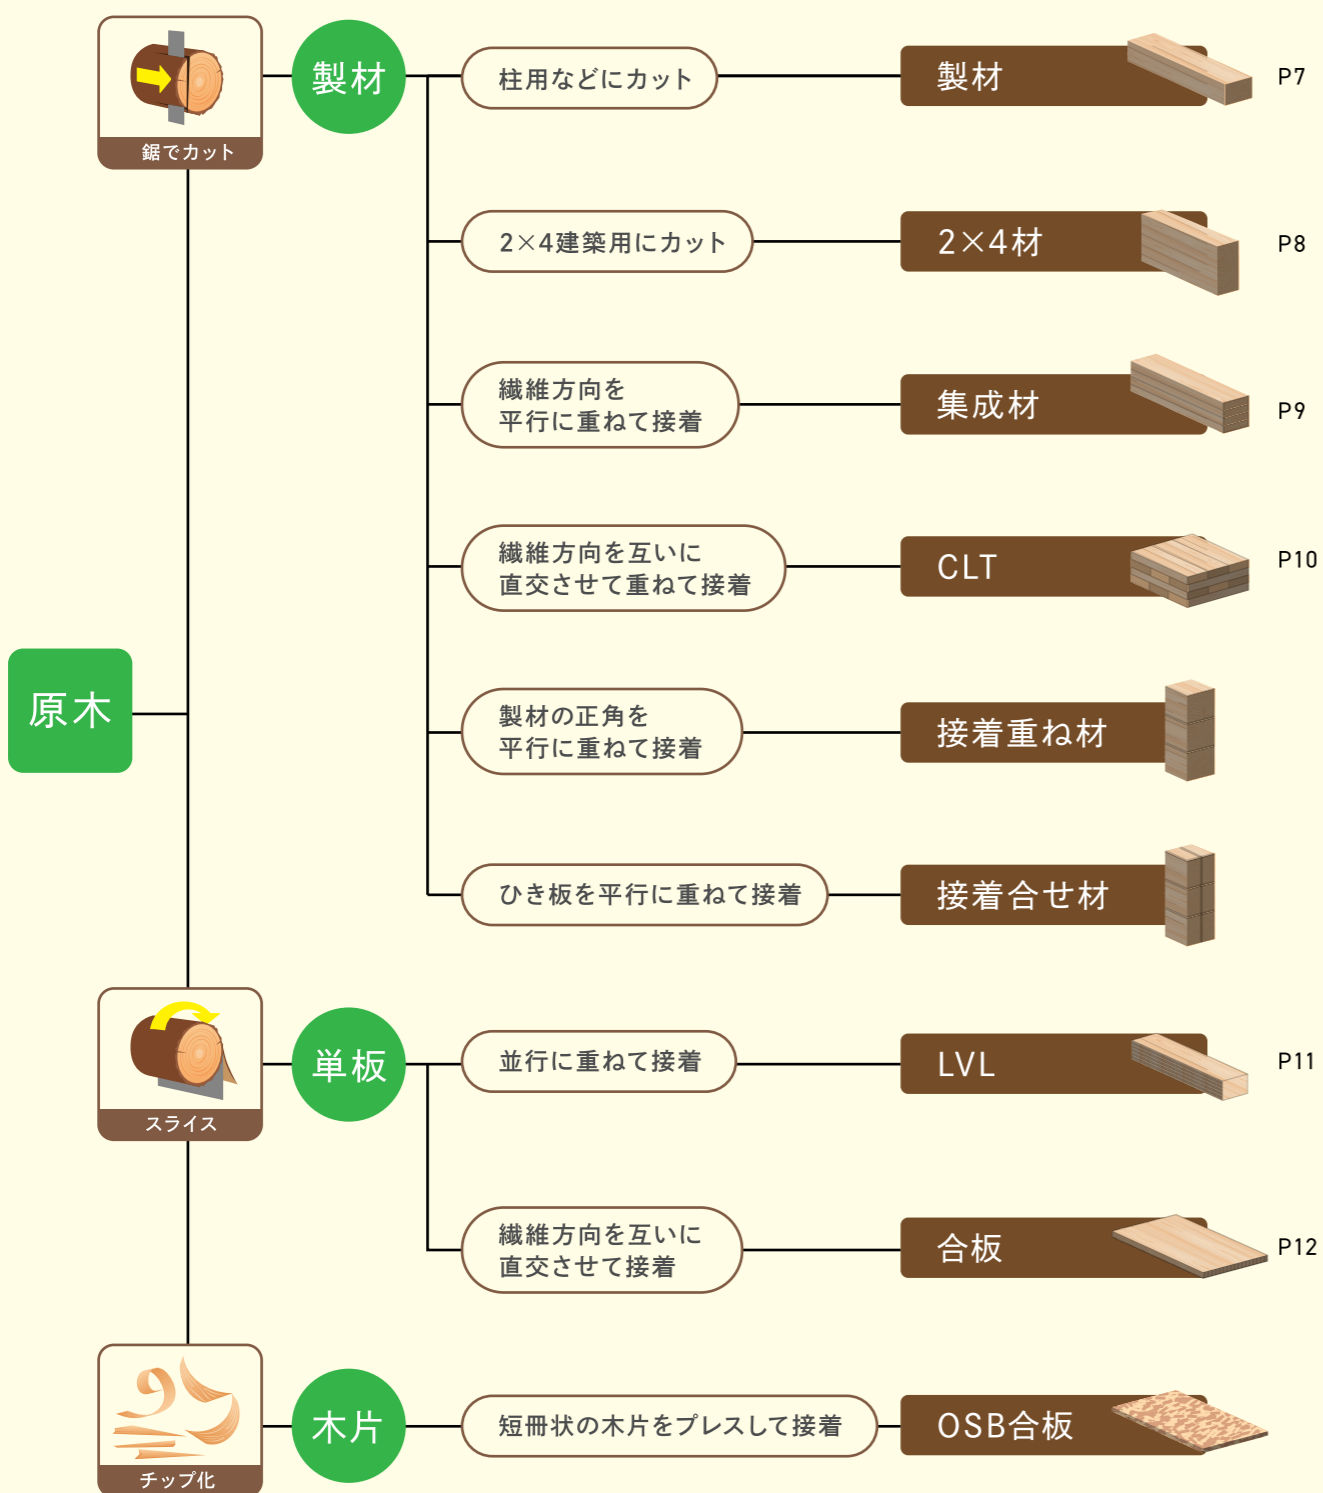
鋸でカット

製材

柱用などにカット

製材

P7

2×4建築用にカット

2×4材

P8

繊維方向を平行に重ねて接着

集成材

P9

繊維方向を互いに直交させて重ねて接着

CLT

P10

原木

製材の正角を平行に重ねて接着

接着重ね材

ひき板を平行に重ねて接着

接着合せ材

スライス

単板

並行に重ねて接着

LVL

P11

繊維方向を互いに直交させて接着

合板

P12

チップ化

木片

短冊状の木片をプレスして接着

OSB合板